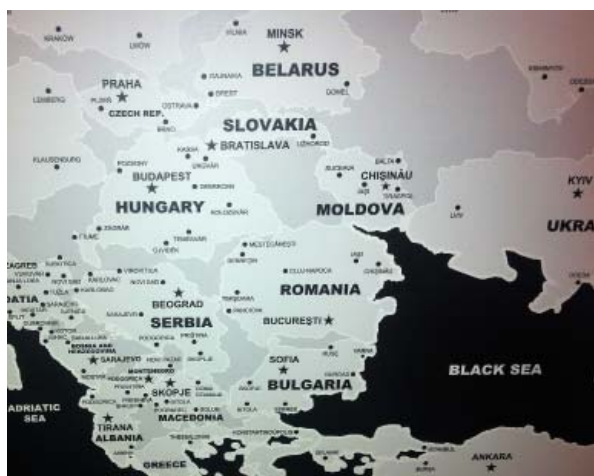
KRAKOW
LVOV
VILNIA
MINSK
PRAHA
BELARUS
LEMBERG
PLZEN
CZECH REP.
BRNO
OSTRAVA
BREST
GOMEL
SLOVAKIA
BRATISLAVA
UZHOROD
KLAUSENBURG
POZSONY
BUDAPEST
DEBRECEN
BALTA
CHIȘINĂU
KYIV
HUNGARY
MOLDOVA
UKRA
ZAGREB
ZADAR
TIMISOARA
SZEGED
CLUJ-NAPOCA
IAȘI
ODESA
ROMANIA
NOVI SAD
BEOGRAD
SERBIA
BUCUREȘTI
ATIA
SARAJEVO
SOFIA
BULGARIA
BLACK SEA
ADRIATIC SEA
MONTENEGRO
PODGORICA
PRISTINA
SKOPJE
MACEDONIA
TIRANA
ALBANIA
GREECE
ANKARA